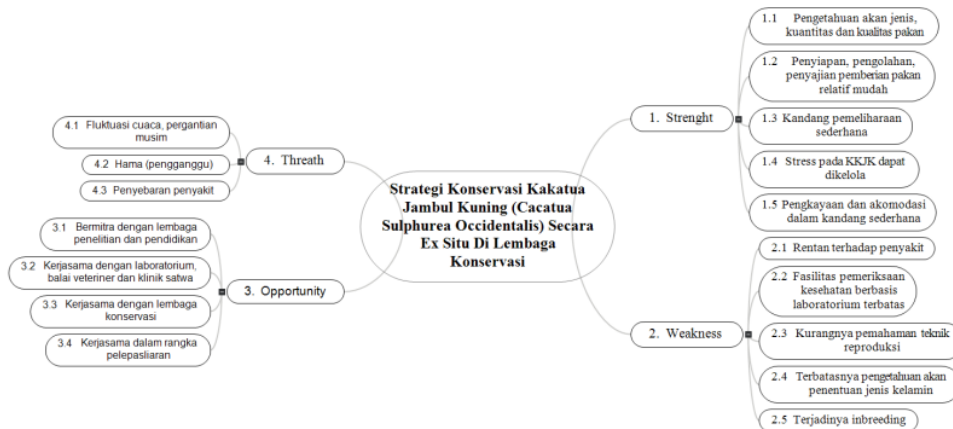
Strategi Konservasi Kakatua Jambul Kuning (Cacatua Sulphurea Occidentalis) Secara Ex Situ Di Lembaga Konservasi

1. Strenght

1.1 Pengetahuan akan jenis, kuantitas dan kualitas pakan

1.2 Penyiapan, pengolahan, penyajian pemberian pakan relatif mudah

1.3 Kandang pemeliharaan sederhana

1.4 Stress pada KKJK dapat dikelola

1.5 Pengkayaan dan akomodasi dalam kandang sederhana

2. Weakness

2.1 Rentan terhadap penyakit

2.2 Fasilitas pemeriksaan kesehatan berbasis laboratorium terbatas

2.3 Kurangnya pemahaman teknik reproduksi

2.4 Terbatasnya pengetahuan akan penentuan jenis kelamin

2.5 Terjadinya inbreeding

3. Opportunity

3.1 Bermitra dengan lembaga penelitian dan pendidikan

3.2 Kerjasama dengan laboratorium, balai veteriner dan klinik satwa

3.3 Kerjasama dengan lembaga konservasi

3.4 Kerjasama dalam rangka pelepasliaran

4. Threath

4.1 Fluktuasi cuaca, pergantian musim

4.2 Hama (pengganggu)

4.3 Penyebaran penyakit